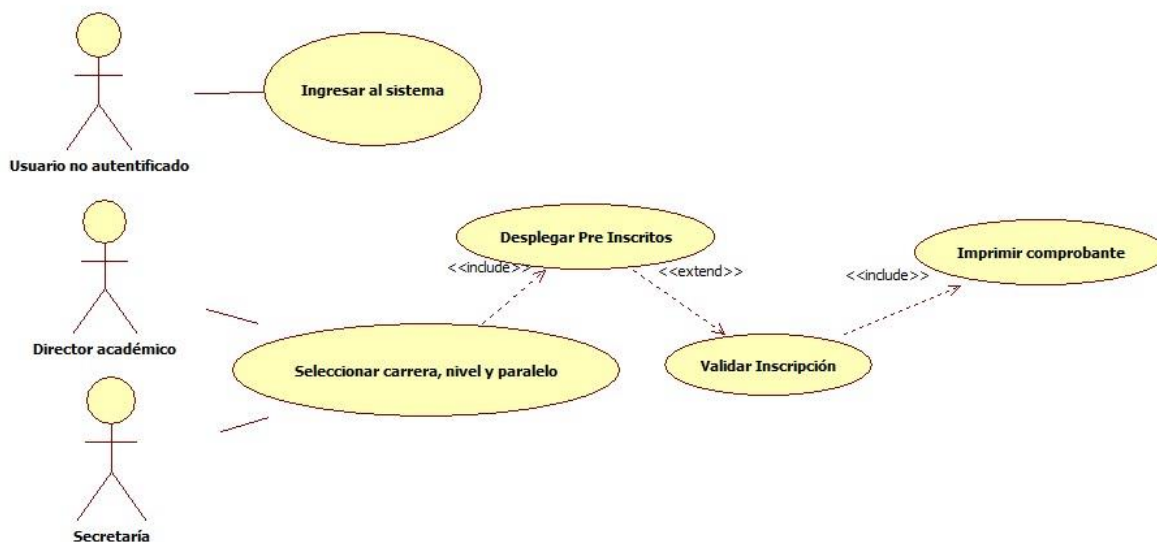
Usuario no autentificado

Ingresar al sistema

Director académico

Secretaría

Desplegar Pre Inscritos

<<include>>

<<extend>>

Imprimir comprobante

<<include>>

Seleccionar carrera, nivel y paralelo

Validar Inscripción